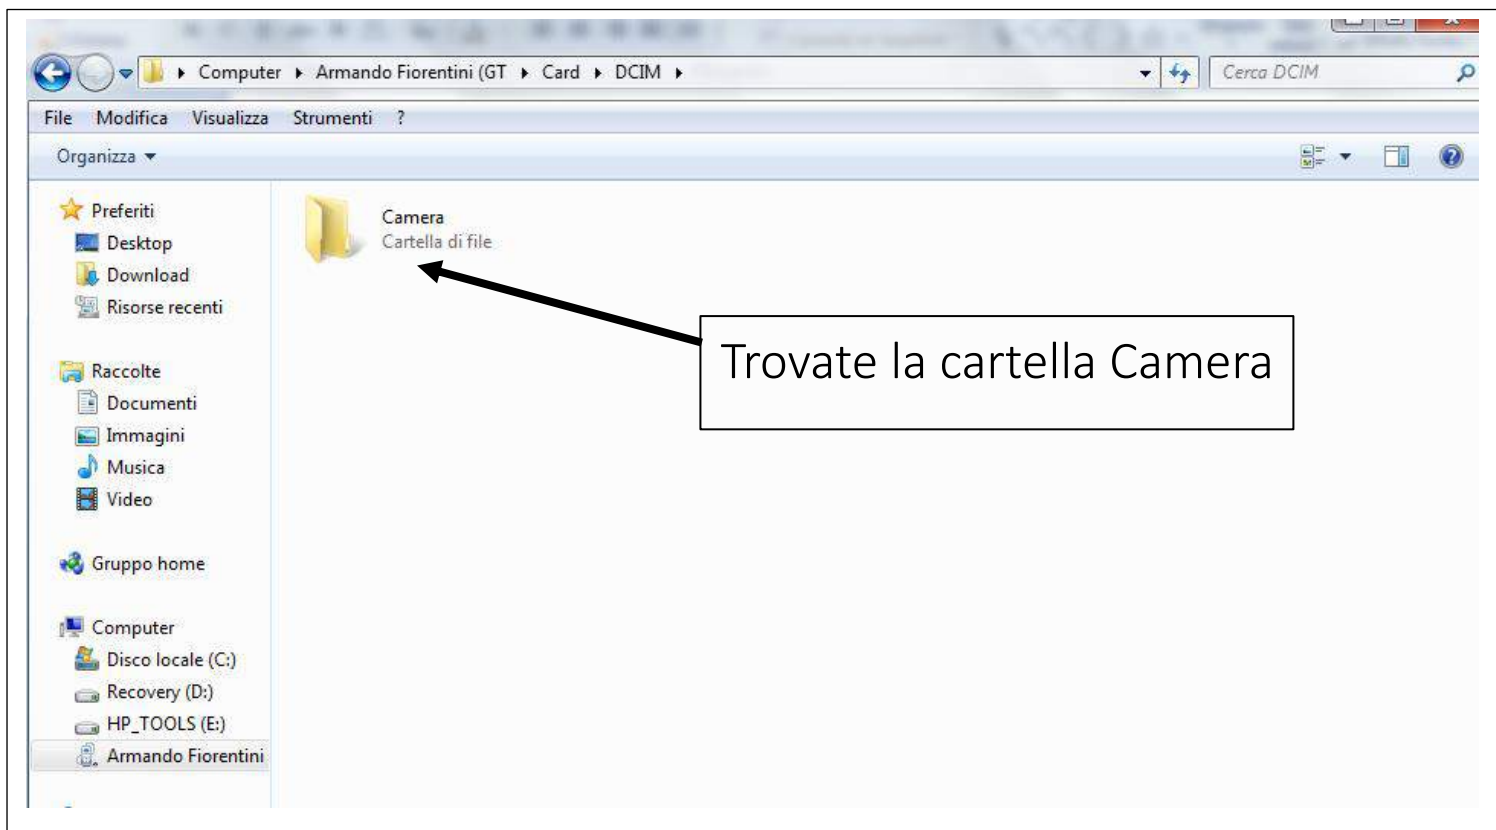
Computer ▸ Armando Fiorentini (GT ▸ Card ▸ DCIM ▸

Cerca DCIM

File Modifica Visualizza Strumenti ?

Organizza

Preferiti
Desktop
Download
Risorse recenti

Raccolte
Documenti
Immagini
Musica
Video

Gruppo home

Computer
Disco locale (C:)
Recovery (D:)
HP_TOOLS (E:)
Armando Fiorentini

Camera
Cartella di file

Trovate la cartella Camera